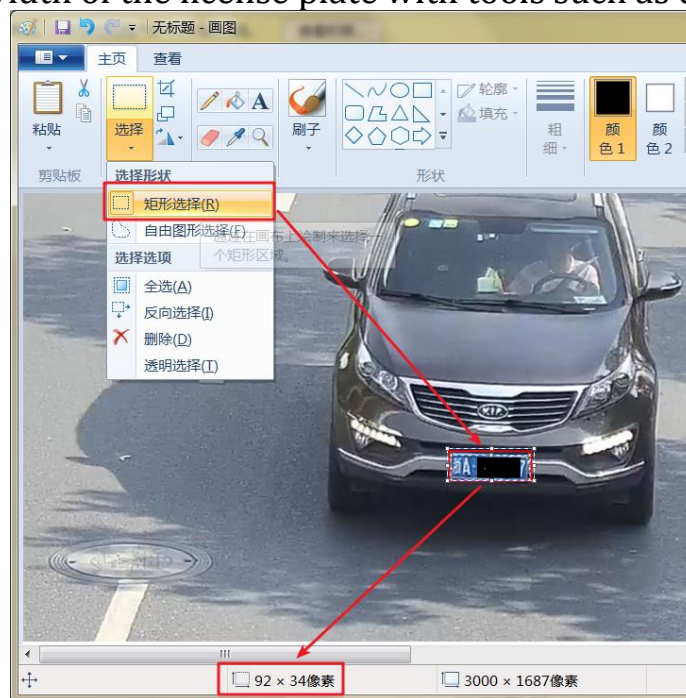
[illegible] of the license plate with tools such as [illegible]

无标题 - 画图

主页 查看

粘贴 剪贴板

选择

刷子

轮廓 填充

形状

粗细

颜色 1 颜色 2

选择形状

矩形选择(R)

自由图形选择(F)

通过在画布上绘制来选择一个矩形区域。

选择选项

全选(A)

反向选择(I)

删除(D)

透明选择(T)

KIA

A 7

92 × 34像素

3000 × 1687像素